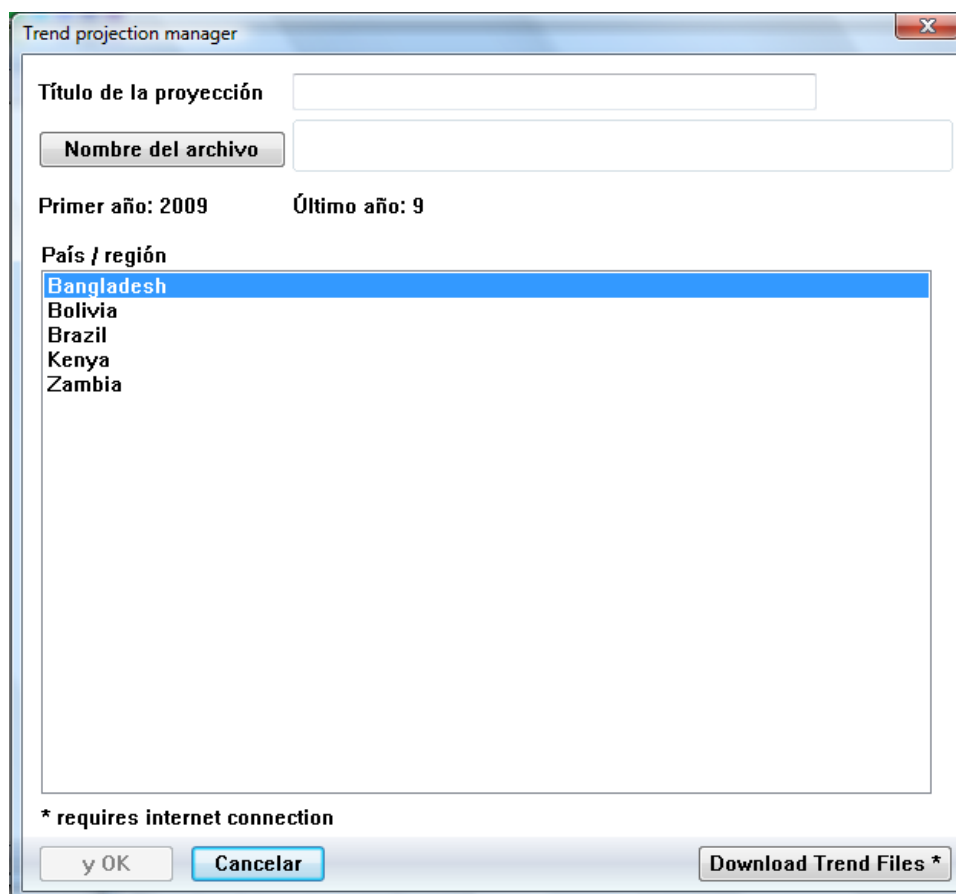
Trend projection manager

X

Título de la proyección

Nombre del archivo

Primer año: 2009

Último año: 9

País / región

Bangladesh
Bolivia
Brazil
Kenya
Zambia

* requires internet connection

y OK

Cancelar

Download Trend Files *